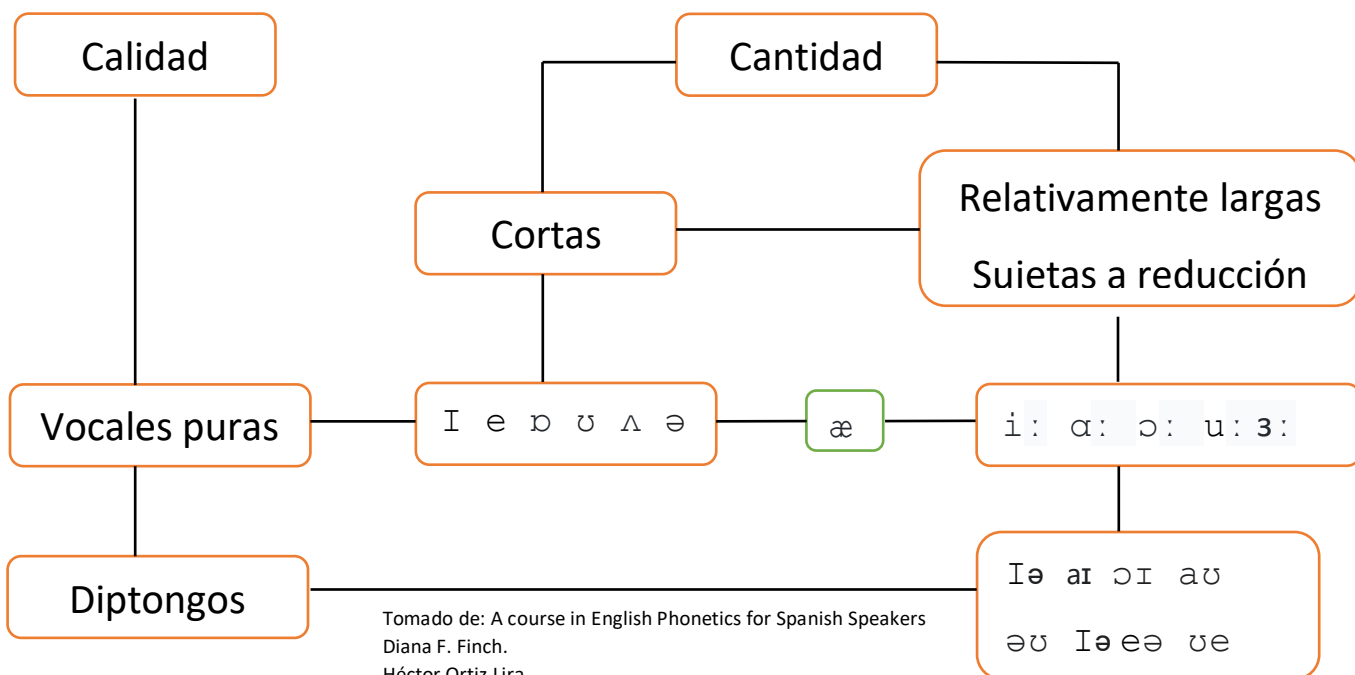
Calidad

Cantidad

Cortas

Relativamente largas

Suietas a reducción

Vocales puras

ɪ e ɒ ʊ ʌ ə

æ

iː ɑː ɔː uː ɜː

Diptongos

Tomado de: A course in English Phonetics for Spanish Speakers
Diana F. Finch.
Héctor Ortiz Lira

ɪə aɪ ɔɪ aʊ
əʊ ɪə eə ʊe